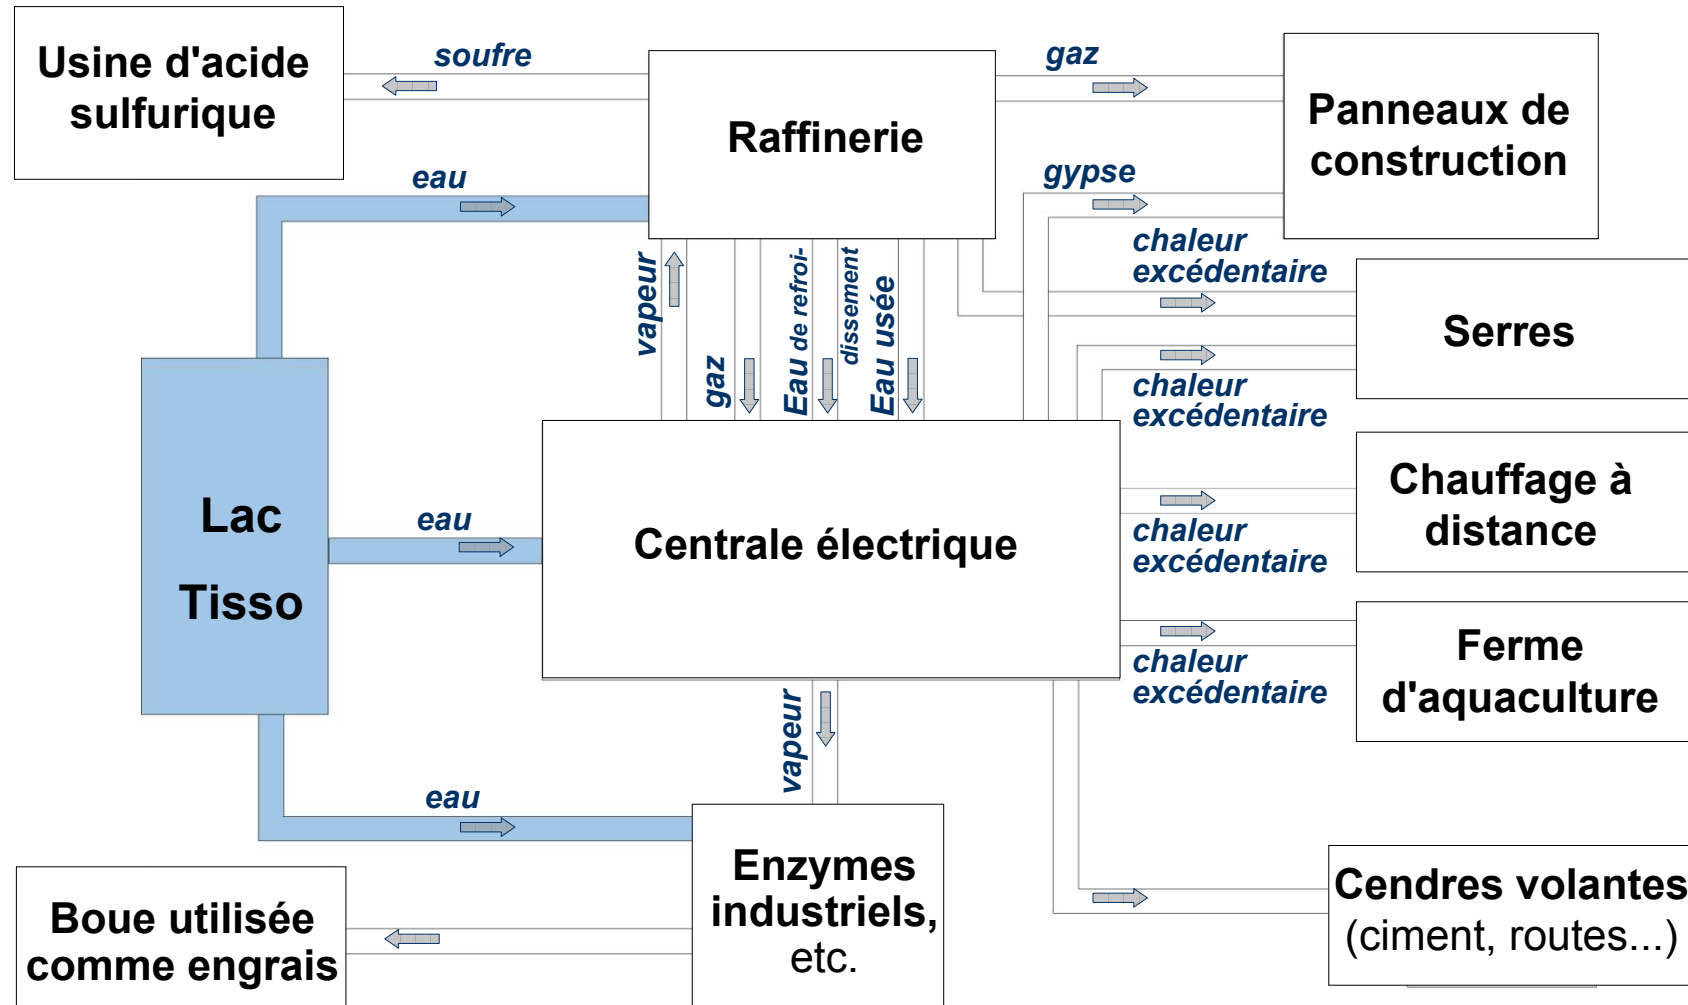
Usine d'acide sulfurique

soufre

Raffinerie

gaz

Panneaux de construction

eau

gypse

chaleur excédentaire

Serres

vapeur

gaz

Eau de refroidissement

Eau usée

chaleur excédentaire

Lac Tisso

eau

Centrale électrique

chaleur excédentaire

Chauffage à distance

chaleur excédentaire

Ferme d'aquaculture

vapeur

eau

Enzymes industriels, etc.

Cendres volantes (ciment, routes...)

Boue utilisée comme engrais